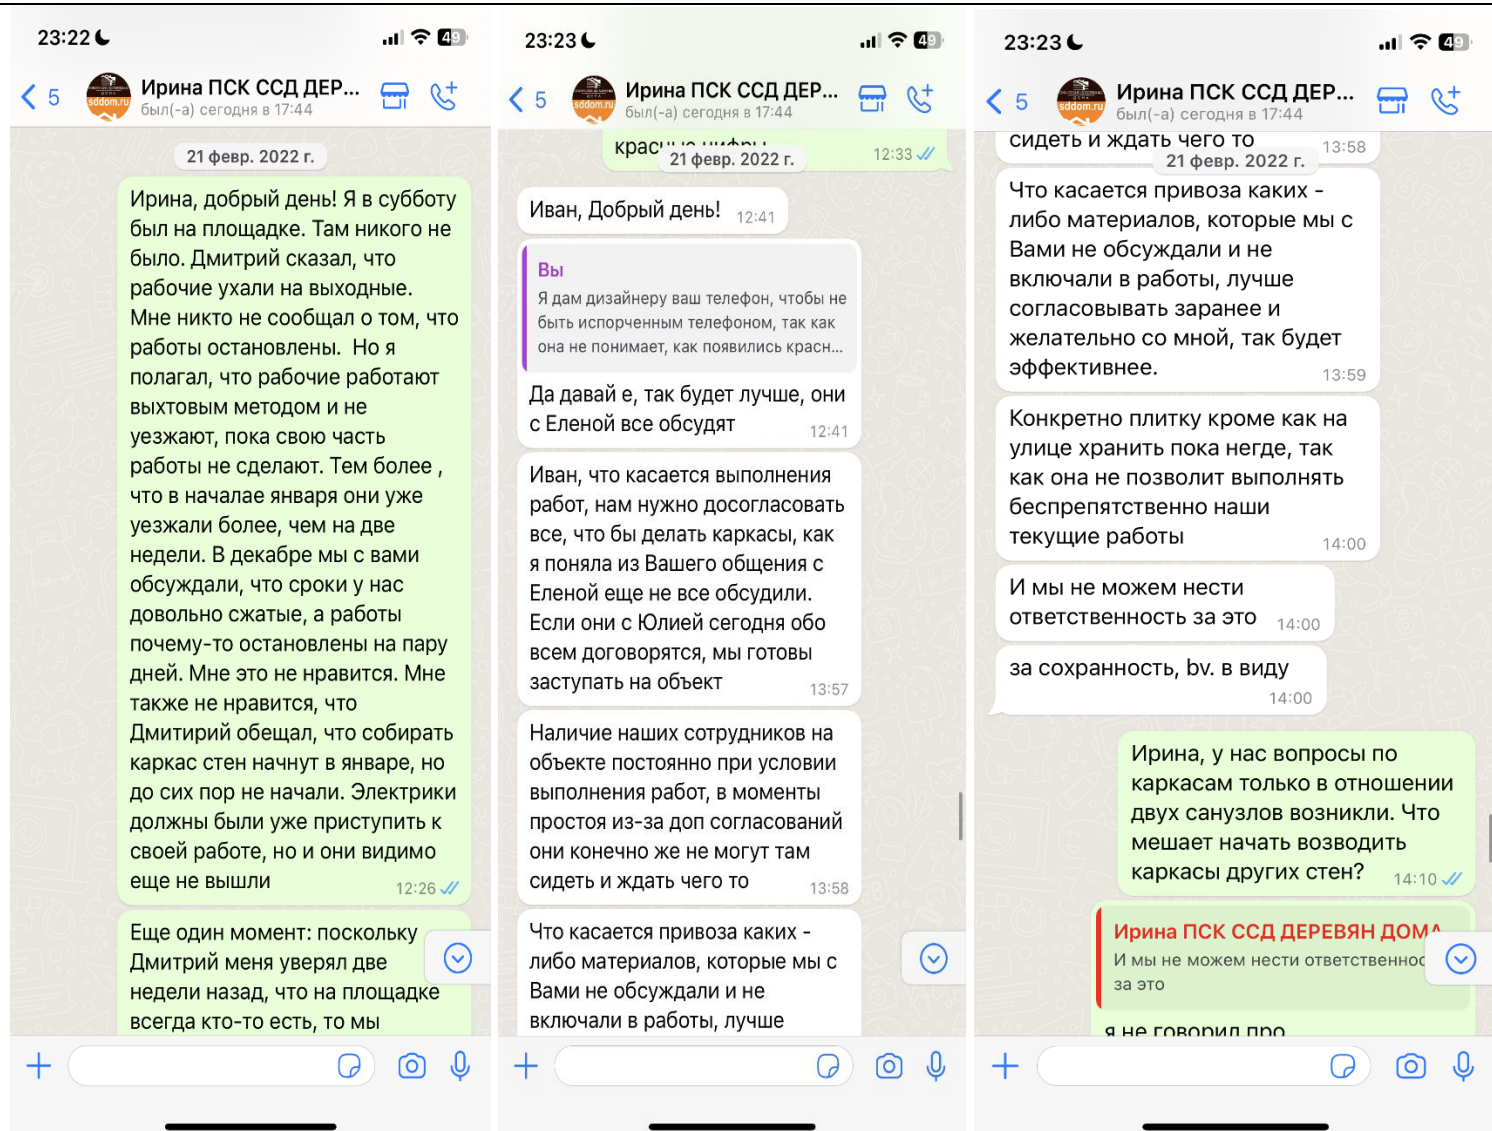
23:22

49

5

Ирина ПСК ССД ДЕР...

был(-а) сегодня в 17:44

21 февр. 2022 г.

Ирина, добрый день! Я в субботу был на площадке. Там никого не было. Дмитрий сказал, что рабочие ухали на выходные. Мне никто не сообщал о том, что работы остановлены. Но я полагал, что рабочие работают выхтовым методом и не уезжают, пока свою часть работы не сделают. Тем более , что в началае января они уже уезжали более, чем на две недели. В декабре мы с вами обсуждали, что сроки у нас довольно сжатые, а работы почему-то остановлены на пару дней. Мне это не нравится. Мне также не нравится, что Дмитирий обещал, что собирать каркас стен начнут в январе, но до сих пор не начали. Электрики должны были уже приступить к своей работе, но и они видимо еще не вышли 12:26

Еще один момент: поскольку Дмитрий меня уверял две недели назад, что на площадке всегда кто-то есть, то мы

23:23

49

5

Ирина ПСК ССД ДЕР...

был(-а) сегодня в 17:44

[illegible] 21 февр. 2022 г. 12:33

Иван, Добрый день! 12:41

Вы
Я дам дизайнеру ваш телефон, чтобы не быть испорченным телефоном, так как она не понимает, как появились красн...

Да давай е, так будет лучше, они с Еленой все обсудят 12:41

Иван, что касается выполнения работ, нам нужно досогласовать все, что бы делать каркасы, как я поняла из Вашего общения с Еленой еще не все обсудили. Если они с Юлией сегодня обо всем договорятся, мы готовы заступать на объект 13:57

Наличие наших сотрудников на объекте постоянно при условии выполнения работ, в моменты простоя из-за доп согласований они конечно же не могут там сидеть и ждать чего то 13:58

Что касается привоза каких - либо материалов, которые мы с Вами не обсуждали и не включали в работы, лучше

23:23

49

5

Ирина ПСК ССД ДЕР...

был(-а) сегодня в 17:44

сидеть и ждать чего то 13:58

21 февр. 2022 г.

Что касается привоза каких - либо материалов, которые мы с Вами не обсуждали и не включали в работы, лучше согласовывать заранее и желательно со мной, так будет эффективнее. 13:59

Конкретно плитку кроме как на улице хранить пока негде, так как она не позволит выполнять беспрепятственно наши текущие работы 14:00

И мы не можем нести ответственность за это 14:00

за сохранность, bv. в виду 14:00

Ирина, у нас вопросы по каркасам только в отношении двух санузлов возникли. Что мешает начать возводить каркасы других стен? 14:10

Ирина ПСК ССД ДЕРЕВЯН ДОМ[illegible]
И мы не можем нести ответственно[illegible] за это

я не говорил про